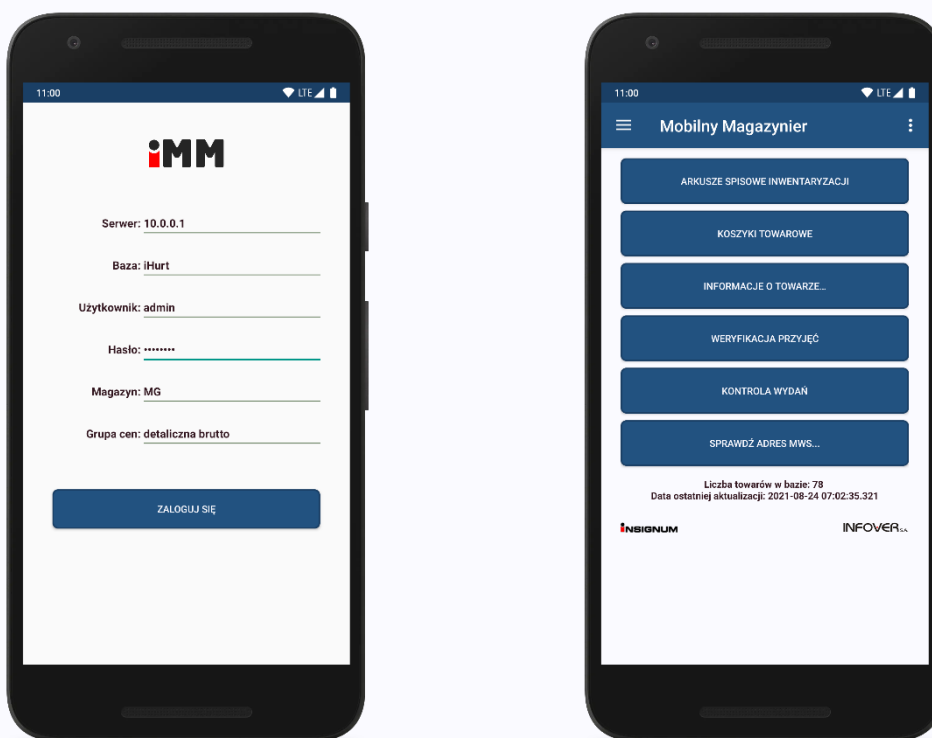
11:00 LTE

iMM

Serwer: 10.0.0.1

Baza: iHurt

Użytkownik: admin

Hasło: ••••••••

Magazyn: MG

Grupa cen: detaliczna brutto

ZALOGUJ SIĘ

11:00 LTE

Mobilny Magazynier

ARKUSZE SPISOWE INWENTARYZACJI

KOSZYKI TOWAROWE

INFORMACJE O TOWARZE...

WERYFIKACJA PRZYJĘĆ

KONTROLA WYDAŃ

SPRAWDŹ ADRES MWS...

Liczba towarów w bazie: 78
Data ostatniej aktualizacji: 2021-08-24 07:02:35.321

INSIGNUM

INFOVER S.A.